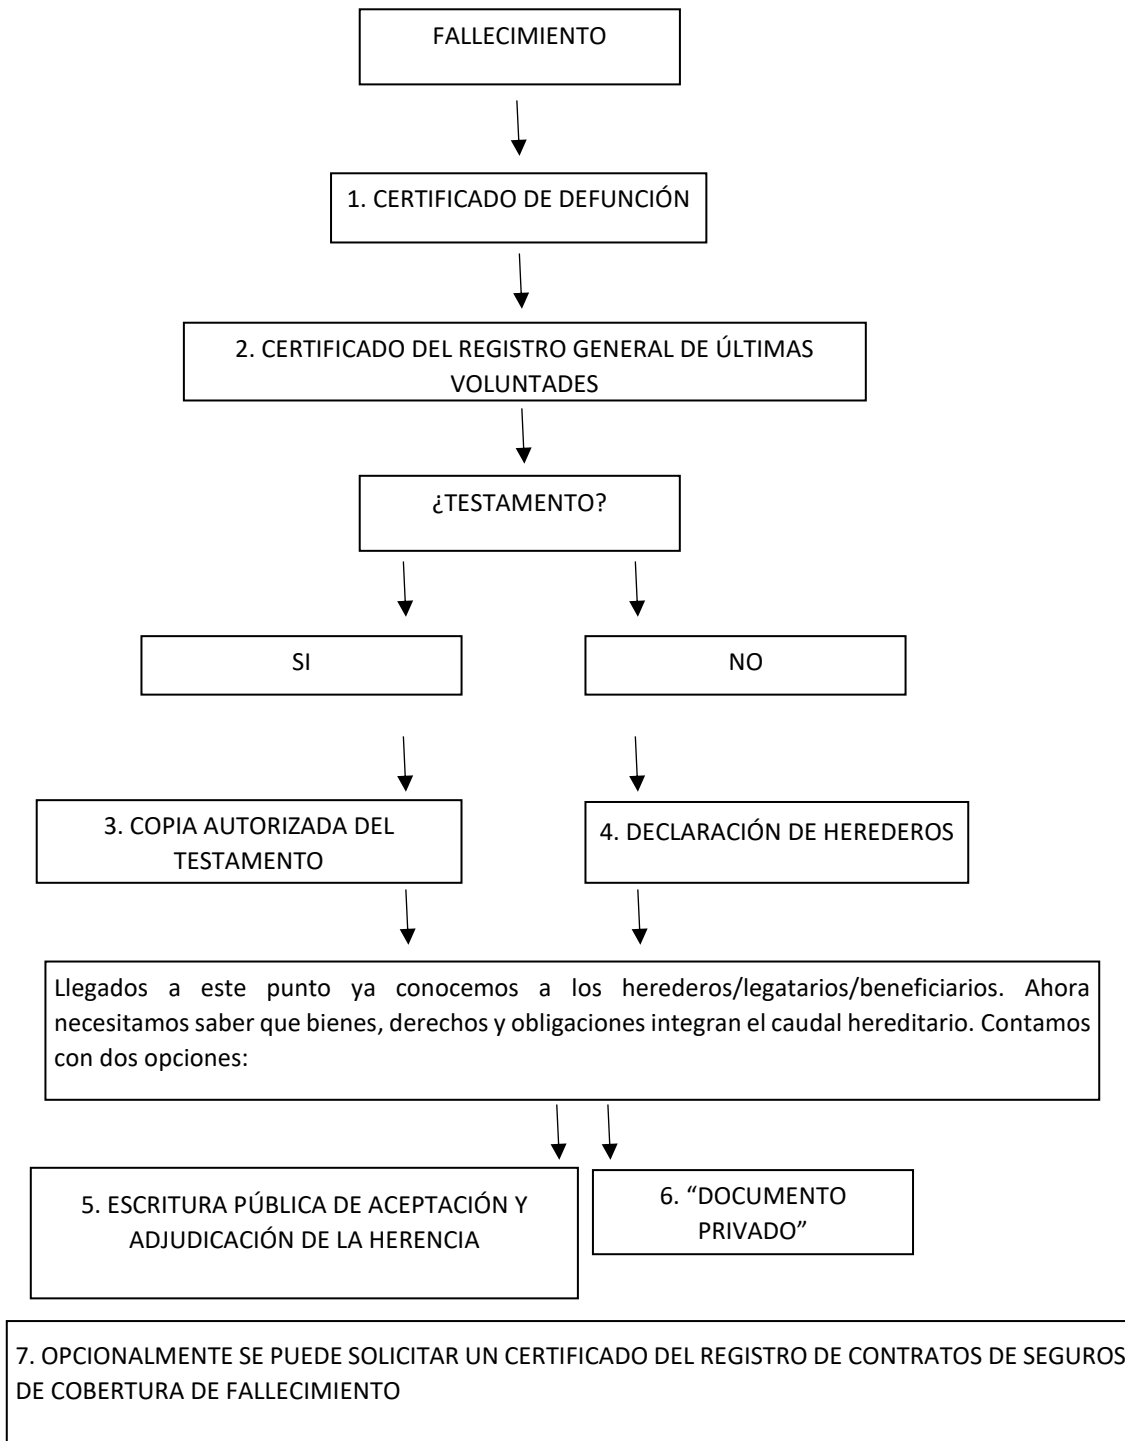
FALLECIMIENTO

1. CERTIFICADO DE DEFUNCIÓN

2. CERTIFICADO DEL REGISTRO GENERAL DE ÚLTIMAS VOLUNTADES

¿TESTAMENTO?

SI

NO

3. COPIA AUTORIZADA DEL TESTAMENTO

4. DECLARACIÓN DE HEREDEROS

Llegados a este punto ya conocemos a los herederos/legatarios/beneficiarios. Ahora necesitamos saber que bienes, derechos y obligaciones integran el caudal hereditario. Contamos con dos opciones:

5. ESCRITURA PÚBLICA DE ACEPTACIÓN Y ADJUDICACIÓN DE LA HERENCIA

6. "DOCUMENTO PRIVADO"

7. OPCIONALMENTE SE PUEDE SOLICITAR UN CERTIFICADO DEL REGISTRO DE CONTRATOS DE SEGUROS DE COBERTURA DE FALLECIMIENTO